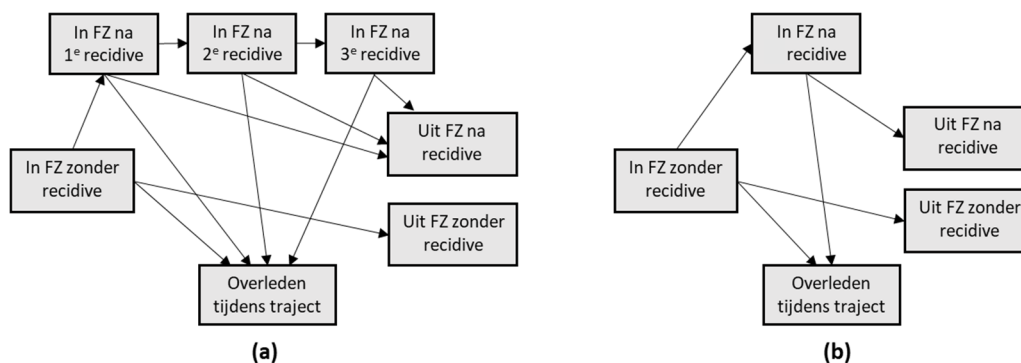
In FZ na 1$^e$ recidive

In FZ na 2$^e$ recidive

In FZ na 3$^e$ recidive

Uit FZ na recidive

In FZ zonder recidive

Uit FZ zonder recidive

Overleden tijdens traject

(a)

In FZ na recidive

Uit FZ na recidive

In FZ zonder recidive

Uit FZ zonder recidive

Overleden tijdens traject

(b)